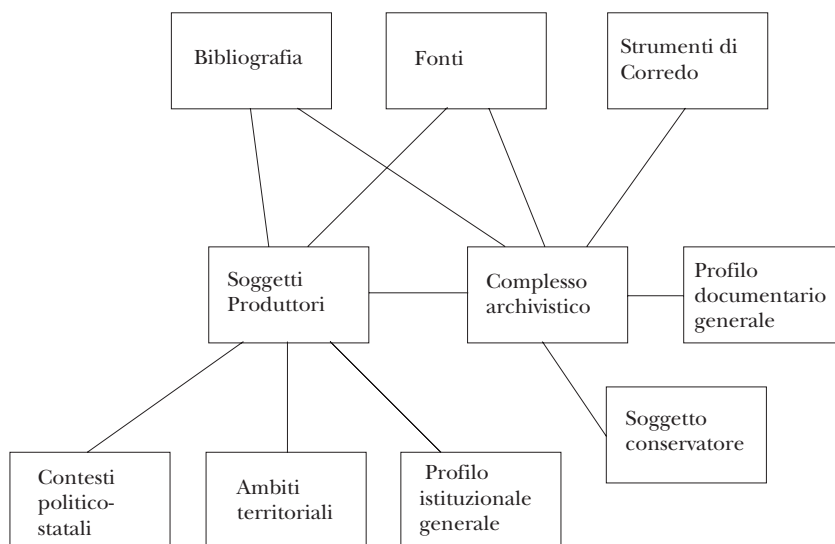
Bibliografia

Fonti

Strumenti di Corredo

Soggetti Produttori

Complesso archivistico

Profilo documentario generale

Soggetto conservatore

Contesti politico-statali

Ambiti territoriali

Profilo istituzionale generale